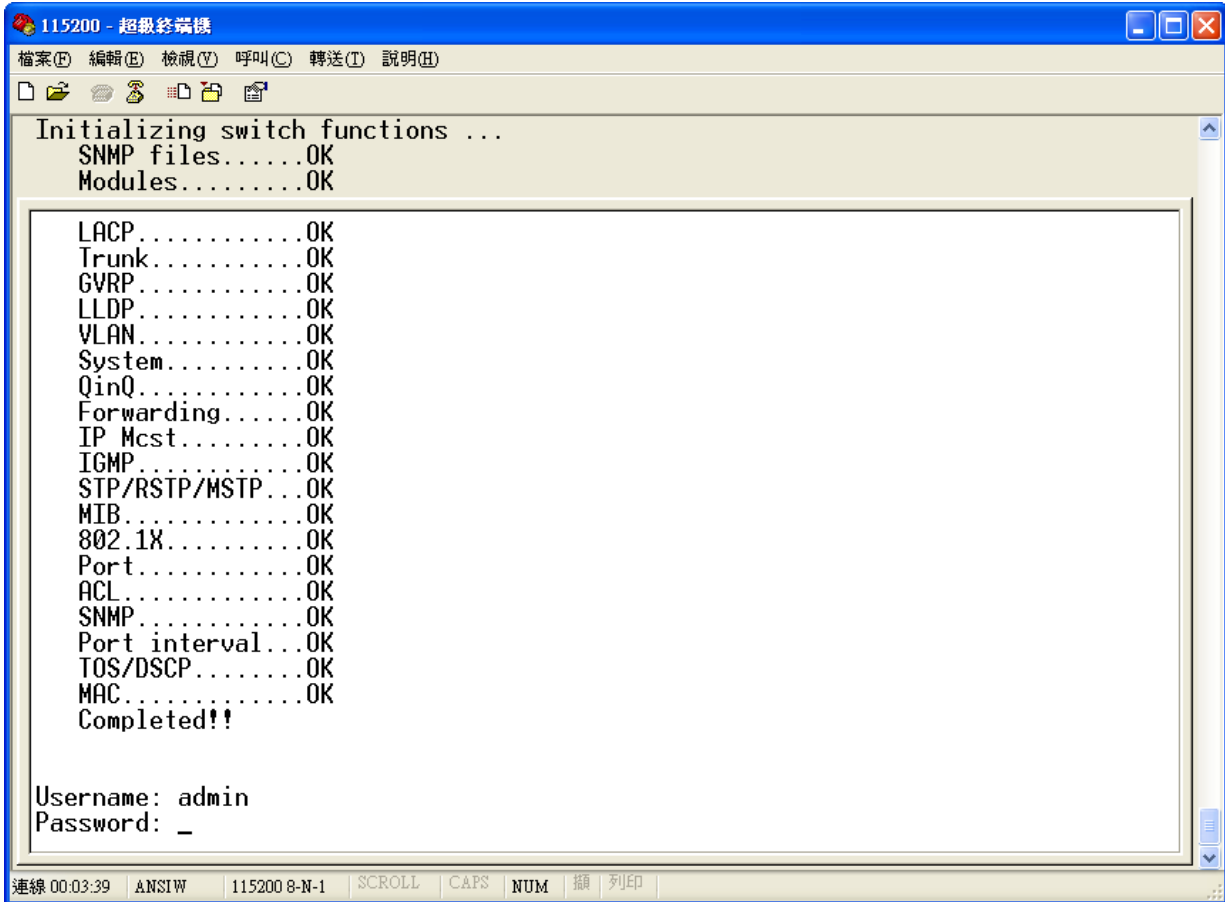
115200 - 超級終端機

檔案(F) 編輯(E) 檢視(V) 呼叫(C) 轉送(T) 說明(H)

Initializing switch functions ...
SNMP files......OK
Modules.........OK

LACP............OK
Trunk...........OK
GVRP............OK
LLDP............OK
VLAN............OK
System..........OK
QinQ............OK
Forwarding......OK
IP Mcst.........OK
IGMP............OK
STP/RSTP/MSTP...OK
MIB.............OK
802.1X..........OK
Port............OK
ACL.............OK
SNMP............OK
Port interval...OK
TOS/DSCP........OK
MAC.............OK
Completed!!

Username: admin
Password: _

連線 00:03:39 ANSIW 115200 8-N-1 SCROLL CAPS NUM 擷 列印